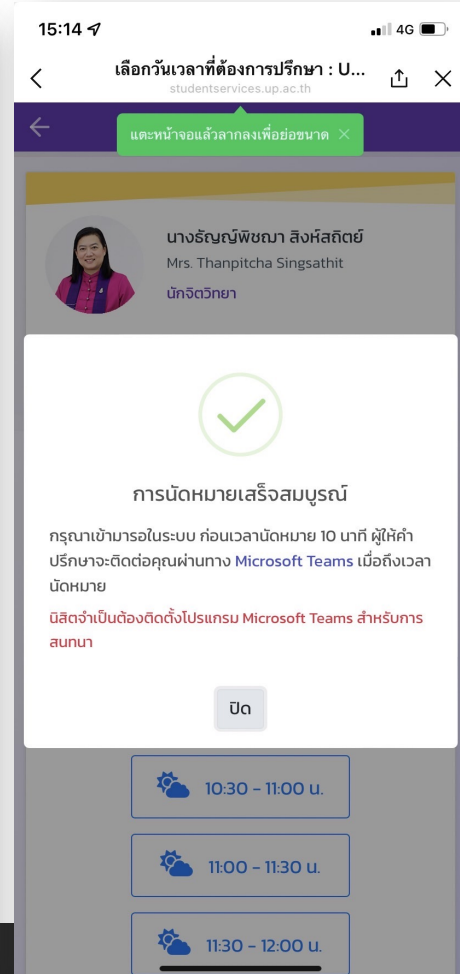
15:14

4G

เลือกวันเวลาที่ต้องการปรึกษา : U...

studentservices.up.ac.th

แตะหน้าจอแล้วลากลงเพื่อย่อขนาด

นางธัญญ์พิชญา สิงห์สถิตย์

Mrs. Thanpitcha Singsathit

นักจิตวิทยา

การนัดหมายเสร็จสมบูรณ์

กรุณาเข้ามารอในระบบ ก่อนเวลานัดหมาย 10 นาที ผู้ให้คำปรึกษาจะติดต่อคุณผ่านทาง Microsoft Teams เมื่อถึงเวลานัดหมาย

นิสิตจำเป็นต้องติดตั้งโปรแกรม Microsoft Teams สำหรับการสนทนา

ปิด

10:30 - 11:00 น.

11:00 - 11:30 น.

11:30 - 12:00 น.